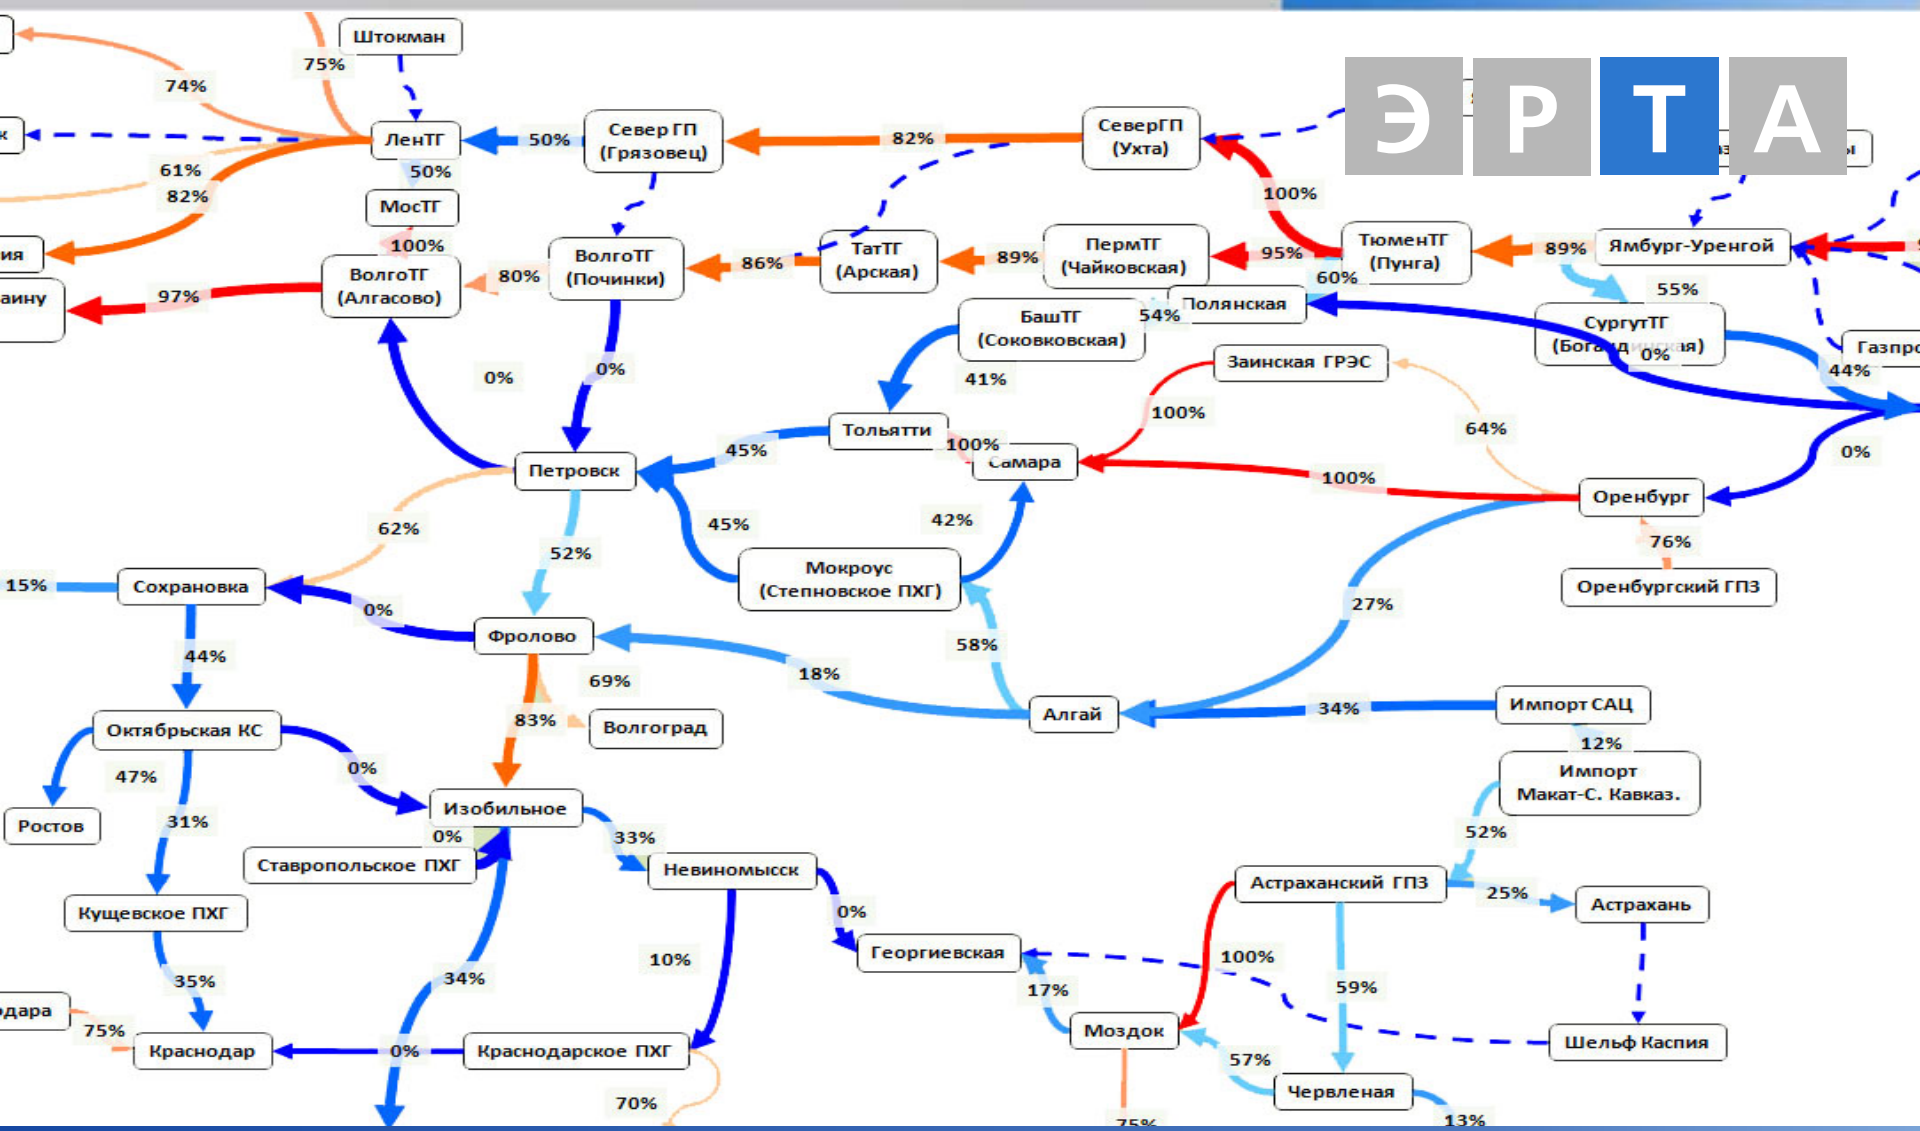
Э Р Т А

Штокман
75%
74%
ЛенТГ
50%
Север ГП (Грязовец)
82%
СеверГП (Ухта)
61%
82%
50%
МосТГ
100%
ВолгоТГ (Алгасово)
97%
80%
ВолгоТГ (Починки)
86%
ТатТГ (Арская)
89%
ПермТГ (Чайковская)
95%
ТюменТГ (Пунга)
100%
89%
Ямбург-Уренгой
55%
60%
Полянская
54%
БашТГ (Соковковская)
СургутТГ (Бога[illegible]я)
0%
44%
Газпро
41%
Заинская ГРЭС
100%
64%
0%
0%
Тольятти
100%
Самара
100%
Оренбург
76%
Оренбургский ГПЗ
Петровск
45%
45%
42%
Мокроус (Степновское ПХГ)
62%
52%
15%
Сохрановка
0%
Фролово
58%
27%
44%
69%
18%
Алгай
34%
Импорт САЦ
83%
Волгоград
12%
Импорт Макат-С. Кавказ.
Октябрьская КС
0%
47%
Изобильное
Ростов
0%
33%
52%
31%
Ставропольское ПХГ
Невиномысск
Астраханский ГПЗ
25%
Астрахань
0%
Кущевское ПХГ
Георгиевская
10%
100%
34%
17%
59%
35%
дара
75%
Краснодар
0%
Краснодарское ПХГ
Моздок
57%
Шельф Каспия
Червленая
70%
75%
13%
аину
ия
к